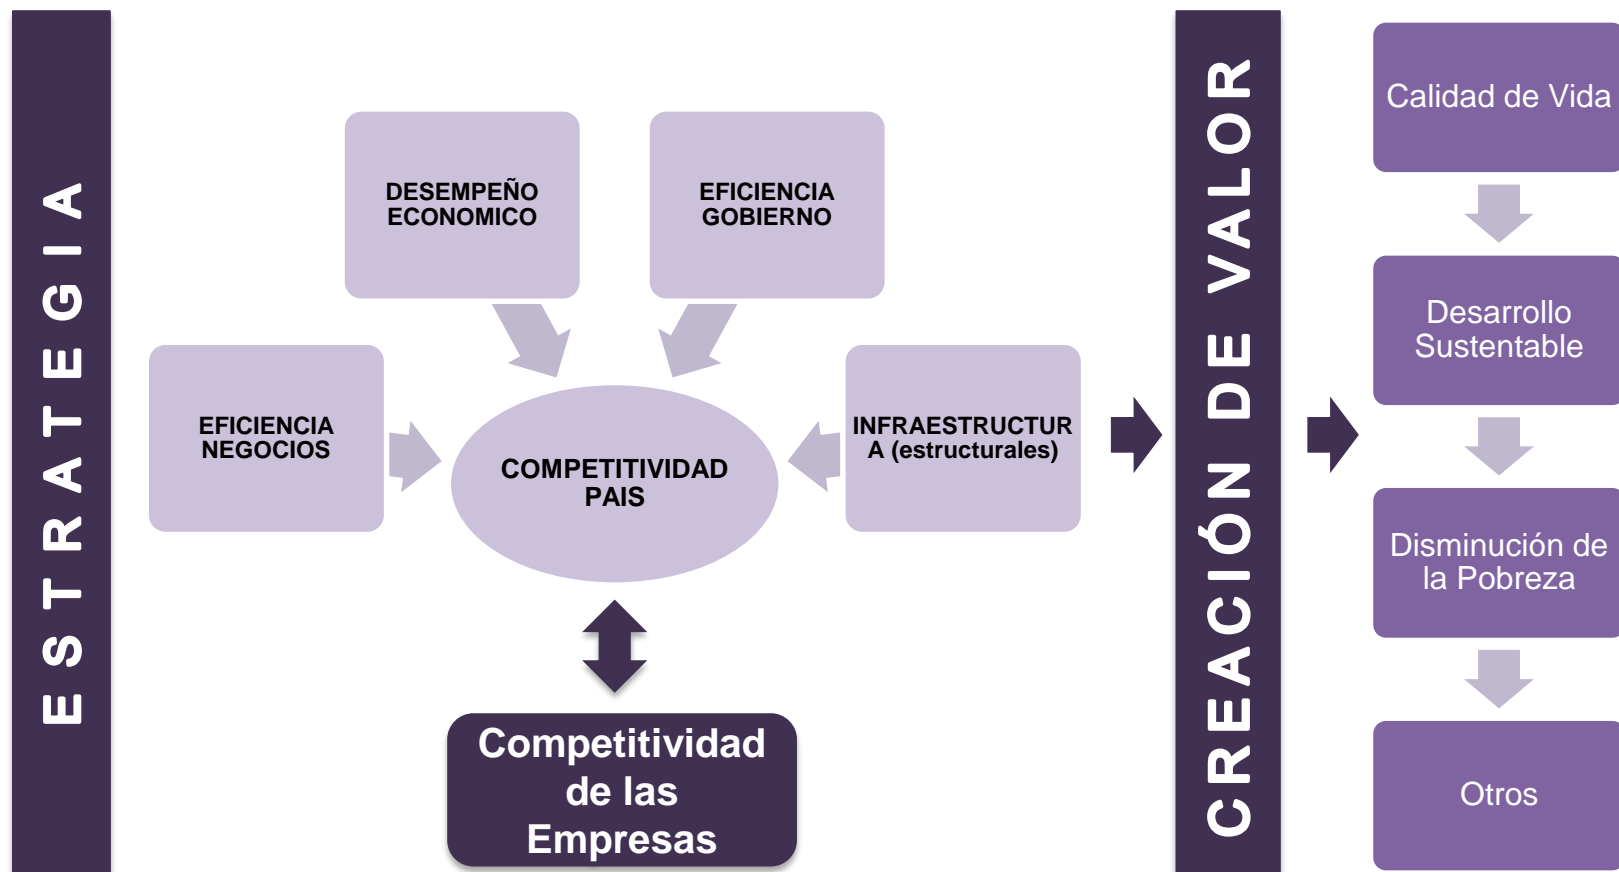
ESTRATEGIA

DESEMPEÑO ECONOMICO

EFICIENCIA GOBIERNO

EFICIENCIA NEGOCIOS

COMPETITIVIDAD PAIS

INFRAESTRUCTURA (estructurales)

Competitividad de las Empresas

CREACIÓN DE VALOR

Calidad de Vida

Desarrollo Sustentable

Disminución de la Pobreza

Otros